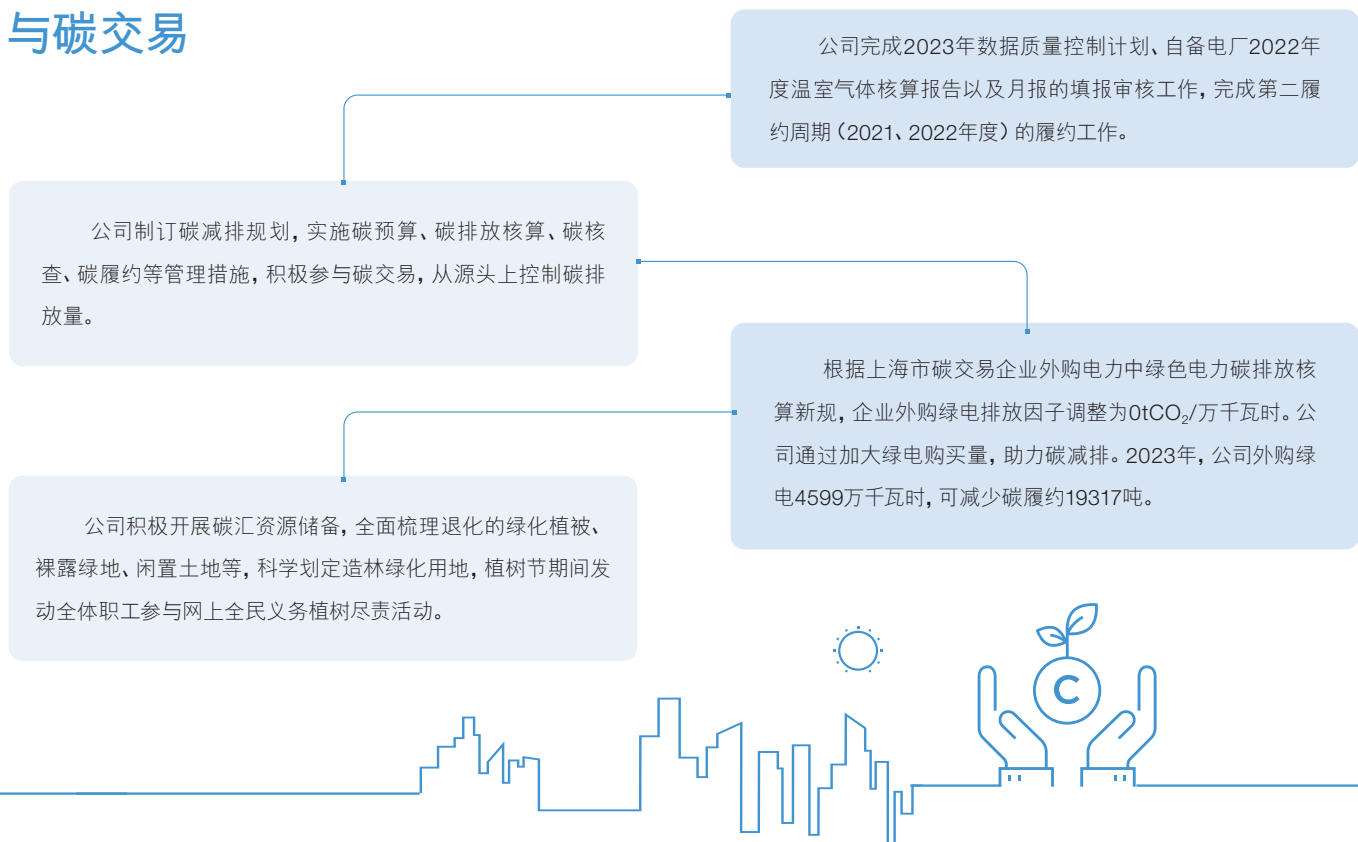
与碳交易

公司完成2023年数据质量控制计划、自备电厂2022年度温室气体核算报告以及月报的填报审核工作，完成第二履约周期（2021、2022年度）的履约工作。

公司制订碳减排规划，实施碳预算、碳排放核算、碳核查、碳履约等管理措施，积极参与碳交易，从源头上控制碳排放量。

根据上海市碳交易企业外购电力中绿色电力碳排放核算新规，企业外购绿电排放因子调整为0t$CO_2$/万千瓦时。公司通过加大绿电购买量，助力碳减排。2023年，公司外购绿电4599万千瓦时，可减少碳履约19317吨。

公司积极开展碳汇资源储备，全面梳理退化的绿化植被、裸露绿地、闲置土地等，科学划定造林绿化用地，植树节期间发动全体职工参与网上全民义务植树尽责活动。

C